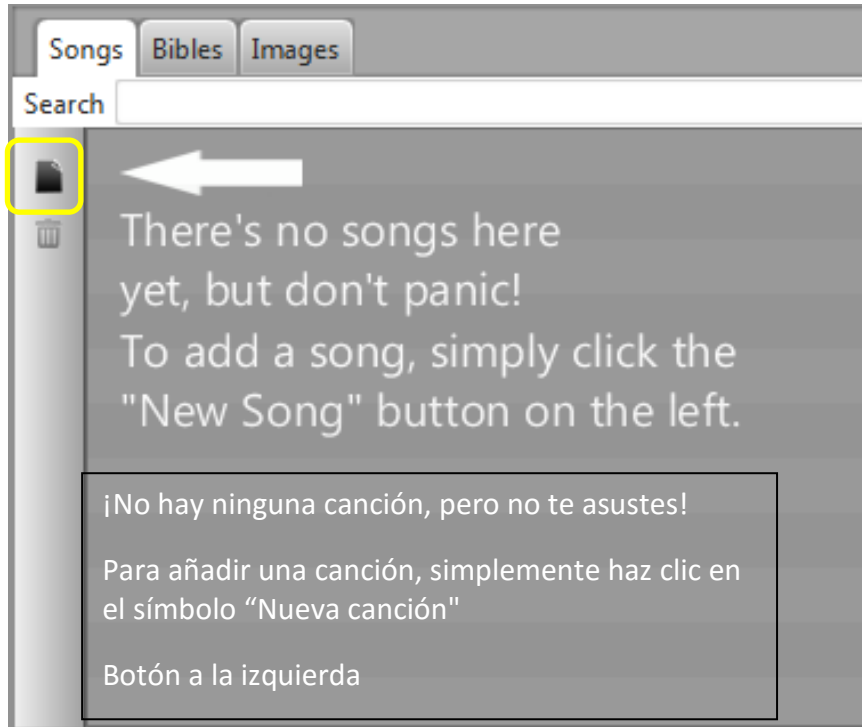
Songs Bibles Images

Search

There's no songs here yet, but don't panic! To add a song, simply click the "New Song" button on the left.

¡No hay ninguna canción, pero no te asustes!

Para añadir una canción, simplemente haz clic en el símbolo “Nueva canción"

Botón a la izquierda